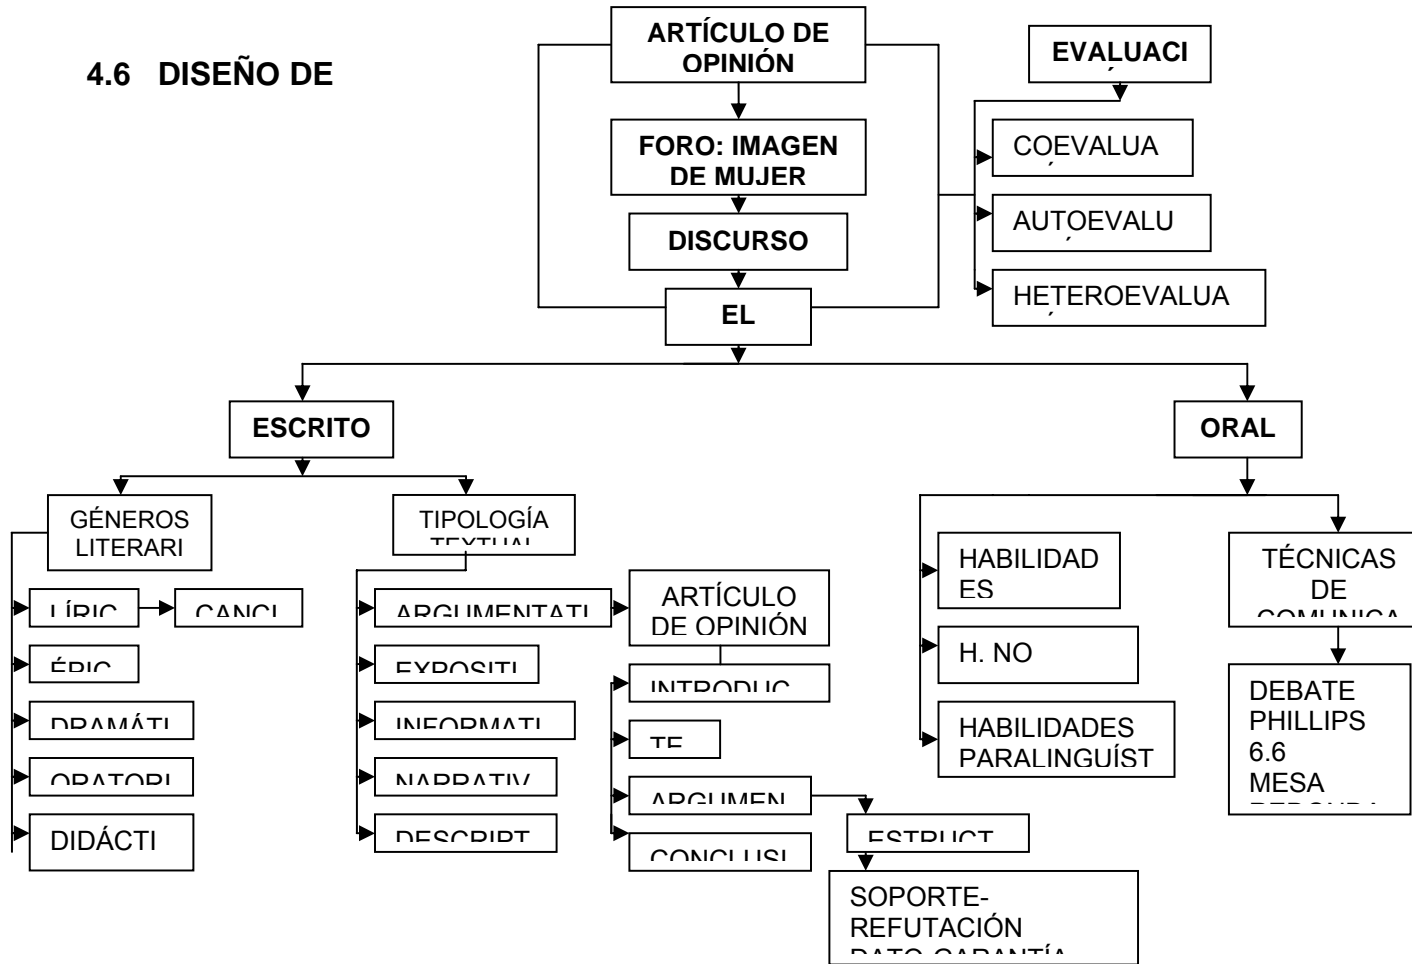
4.6 DISEÑO DE

ARTÍCULO DE OPINIÓN

FORO: IMAGEN DE MUJER

DISCURSO

EL

EVALUACI

COEVALUA

AUTOEVALU

HETEROEVALUA

ESCRITO

ORAL

GÉNEROS LITERARI

TIPOLOGÍA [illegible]

LÍRIC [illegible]

CANCI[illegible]

ÉPIC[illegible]

DRAMÁTI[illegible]

ORATORI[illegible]

DIDÁCTI

ARGUMENTATI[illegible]

EXPOSITI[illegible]

INFORMATI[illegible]

NARRATIV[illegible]

DESCRIPT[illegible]

ARTÍCULO DE OPINIÓN

INTRODUC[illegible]

TE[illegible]

ARGUMEN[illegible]

CONCLUSI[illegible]

ESTRUCT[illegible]

SOPORTE-REFUTACIÓN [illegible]

HABILIDAD ES

H. NO

HABILIDADES PARALINGUÍST

TÉCNICAS DE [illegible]

DEBATE PHILLIPS 6.6 MESA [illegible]